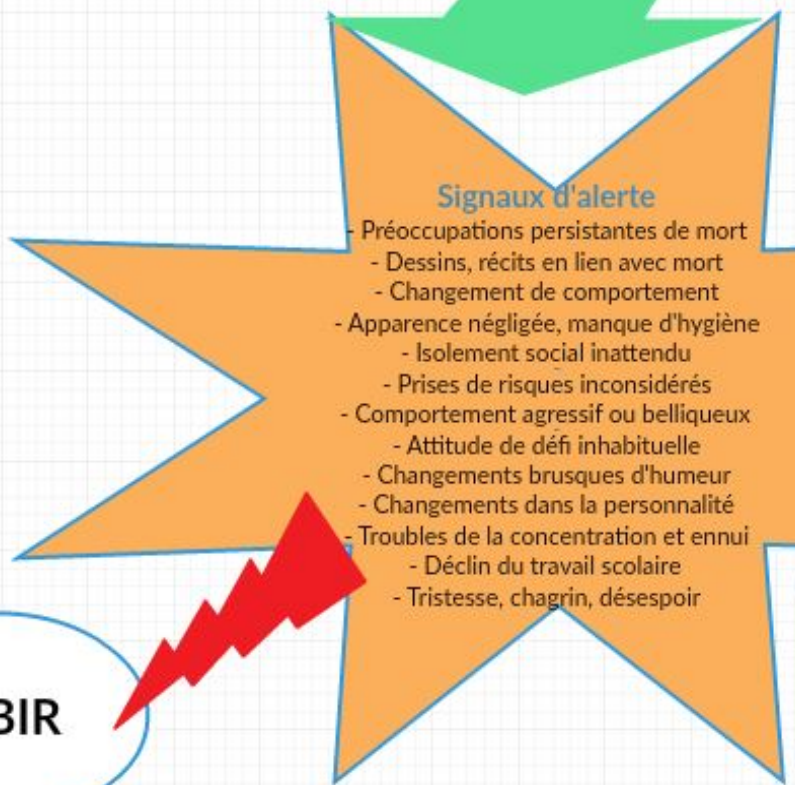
Signaux d'alerte
- Préoccupations persistantes de mort
- Dessins, récits en lien avec mort
- Changement de comportement
- Apparence négligée, manque d'hygiène
- Isolement social inattendu
- Prises de risques inconsidérés
- Comportement agressif ou belliqueux
- Attitude de défi inhabituelle
- Changements brusques d'humeur
- Changements dans la personnalité
- Troubles de la concentration et ennui
- Déclin du travail scolaire
- Tristesse, chagrin, désespoir

BIR